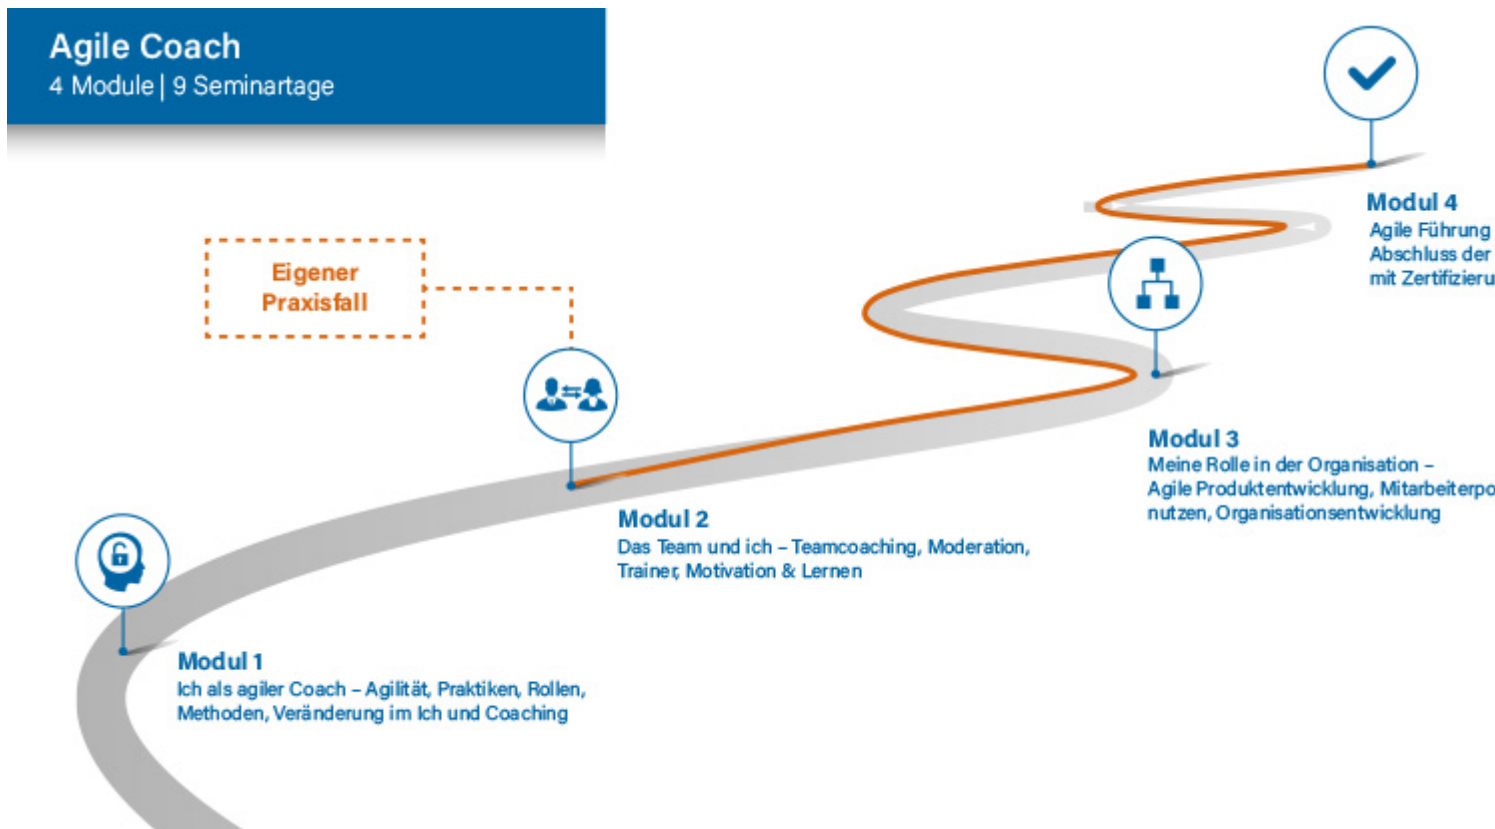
Agile Coach
4 Module | 9 Seminartage

Eigener Praxisfall

Modul 4
Agile Führung
Abschluss der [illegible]
mit Zertifizieru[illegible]

Modul 3
Meine Rolle in der Organisation – Agile Produktentwicklung, Mitarbeiterpo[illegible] nutzen, Organisationsentwicklung

Modul 2
Das Team und ich – Teamcoaching, Moderation, Trainer, Motivation & Lernen

Modul 1
Ich als agiler Coach – Agilität, Praktiken, Rollen, Methoden, Veränderung im Ich und Coaching